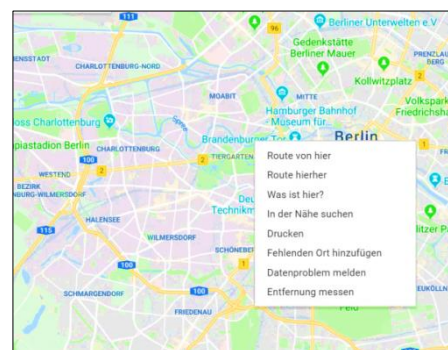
111
Berliner Unterwelten e.V
96
Gedenkstätte Berliner Mauer
PRENZLAU BERG
ENSSTADT
CHARLOTTENBURG-NORD
Kollwitzplatz
MOABIT
MITTE
Volkspark Friedrichsha
Hamburger Bahnhof Museum für...
oss Charlottenburg
Brandenburger Tor
Berlin
piastadion Berlin
CHARLOTTENBURG
100
2
TIERGARTEN
WESTEND
2
BEZIRK BURG-WILMERSDORF
Deu Technik
HALENSEE
115
WILMERSDORF
SCHÖNEBER
100
1
SCHMARGENDORF
100
FRIEDENAU
NEUKÖLLN
Route von hier
Route hierher
Was ist hier?
In der Nähe suchen
Drucken
Fehlenden Ort hinzufügen
Datenproblem melden
Entfernung messen